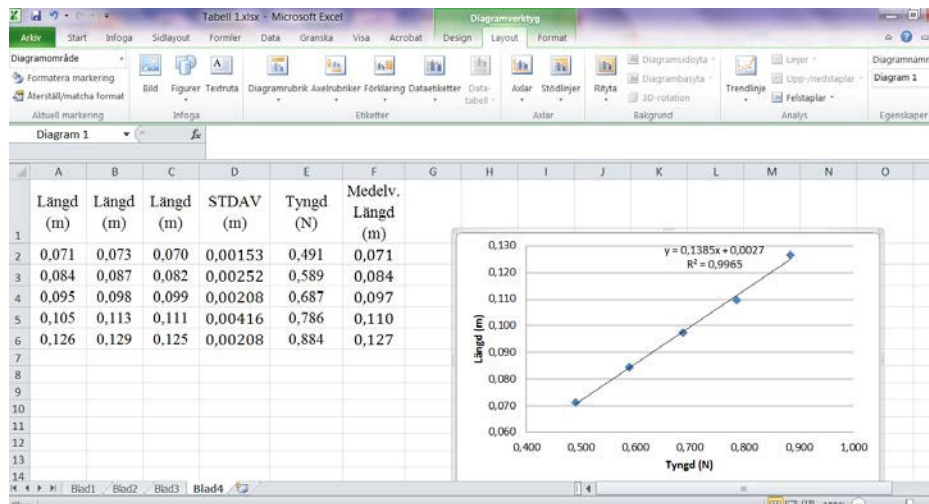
Tabell 1.xlsx - Microsoft Excel

Diagramverktyg

Arkiv Start Infoga Sidlayout Formler Data Granska Visa Acrobat Design Layout Format

Diagramområde
Formatera markering
Återställ/matcha format
Aktuell markering

Bild Figurer Textruta
Infoga

Diagramrubrik Axelrubriker Förklaring Dataetiketter Datatabell
Etiketter

Axlar Stödlinjer
Axlar

Rityta Diagramsidoyta Diagrambasyta 3D-rotation
Bakgrund

Trendlinje Linjer Upp-/nedstaplar Felstaplar
Analys

Diagramnamn
Diagram 1
Egenskaper

Diagram 1 $f_x$

| | A | B | C | D | E | F | G |
|---|---|---|---|---|---|---|---|
| 1 | Längd (m) | Längd (m) | Längd (m) | STDAV (m) | Tyngd (N) | Medelv. Längd (m) | |
| 2 | 0,071 | 0,073 | 0,070 | 0,00153 | 0,491 | 0,071 | |
| 3 | 0,084 | 0,087 | 0,082 | 0,00252 | 0,589 | 0,084 | |
| 4 | 0,095 | 0,098 | 0,099 | 0,00208 | 0,687 | 0,097 | |
| 5 | 0,105 | 0,113 | 0,111 | 0,00416 | 0,786 | 0,110 | |
| 6 | 0,126 | 0,129 | 0,125 | 0,00208 | 0,884 | 0,127 | |

y = 0,1385x + 0,0027
R² = 0,9965

0,130
0,120
0,110
0,100
0,090
0,080
0,070
0,060
Längd (m)
0,400 0,500 0,600 0,700 0,800 0,900 1,000
Tyngd (N)

Blad1 Blad2 Blad3 Blad4